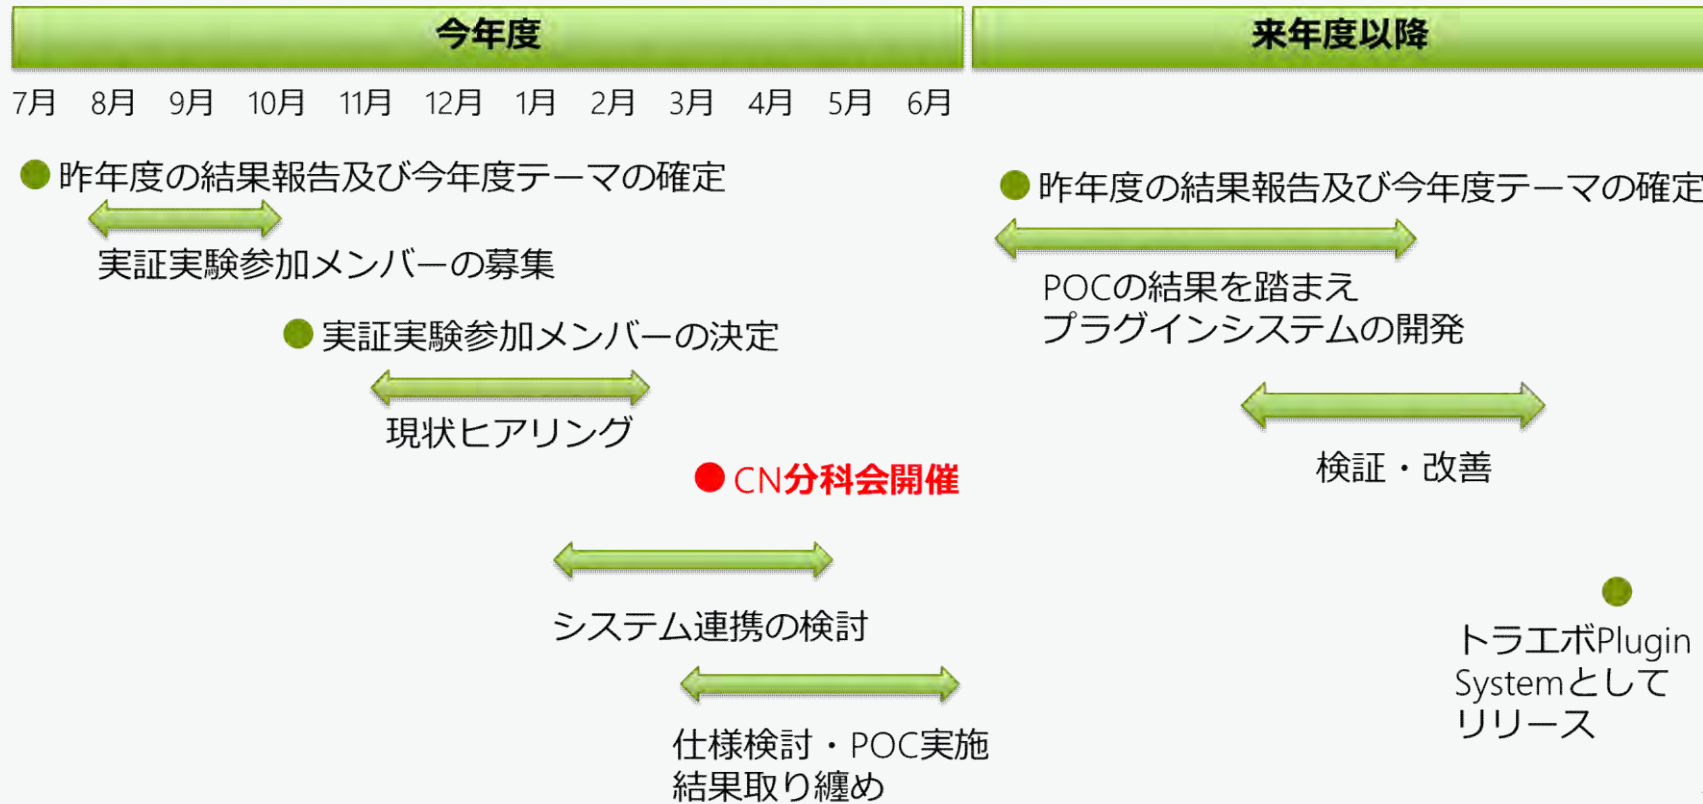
今年度

来年度以降

7月 8月 9月 10月 11月 12月 1月 2月 3月 4月 5月 6月

昨年度の結果報告及び今年度テーマの確定

実証実験参加メンバーの募集

実証実験参加メンバーの決定

現状ヒアリング

CN分科会開催

システム連携の検討

仕様検討・POC実施
結果取り纏め

昨年度の結果報告及び今年度テーマの確定

POCの結果を踏まえ
プラグインシステムの開発

検証・改善

トラエボPlugin
Systemとして
リリース